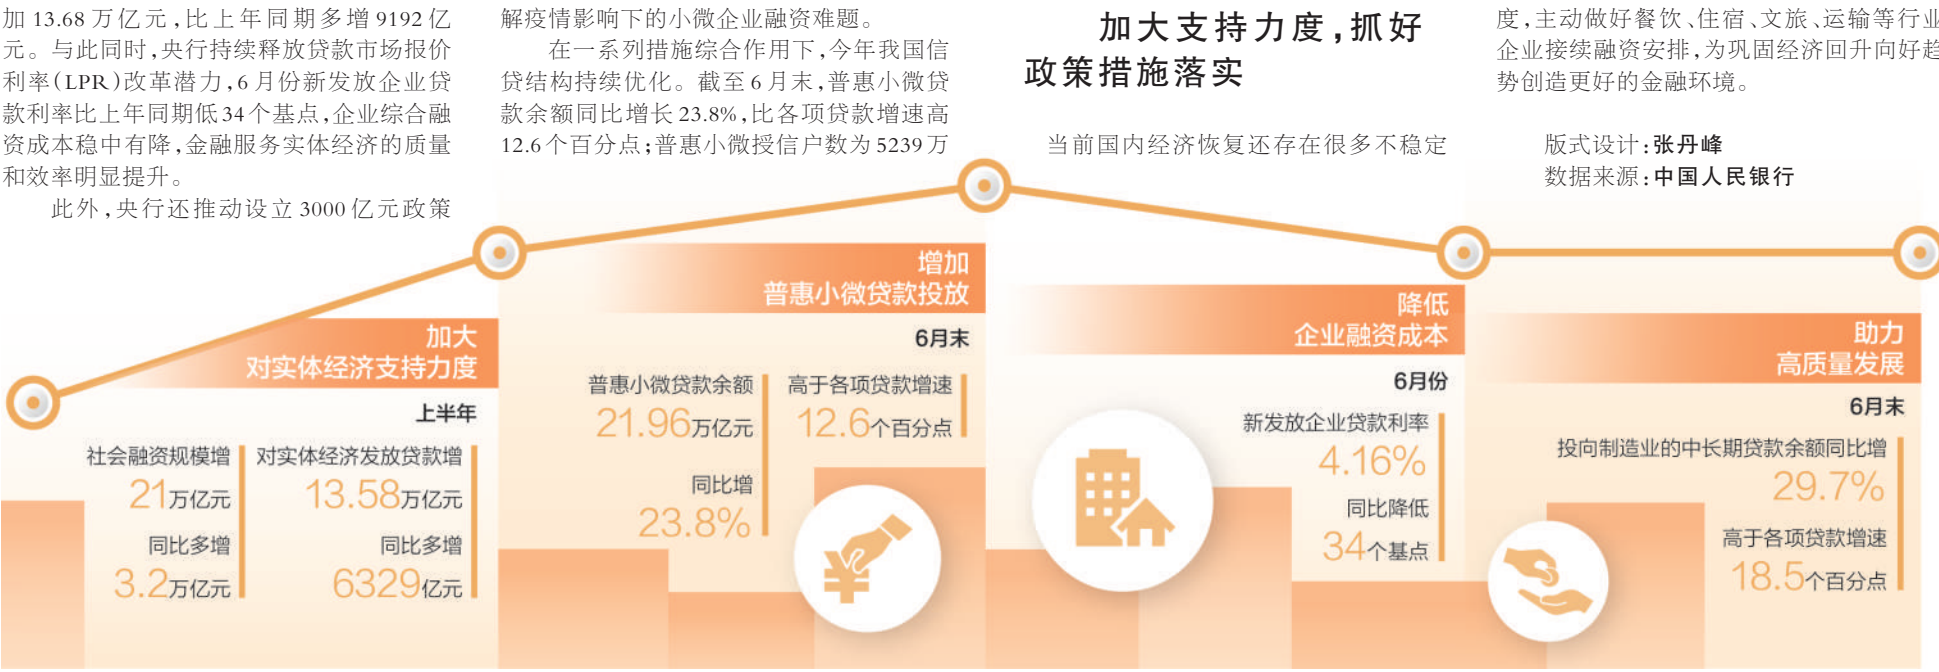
加13.68万亿元，比上年同期多增9192亿元。与此同时，央行持续释放贷款市场报价利率（LPR）改革潜力，6月份新发放企业贷款利率比上年同期低34个基点，企业综合融资成本稳中有降，金融服务实体经济的质量和效率明显提升。

此外，央行还推动设立3000亿元政策

解疫情影响下的小微企业融资难题。

在一系列措施综合作用下，今年我国信贷结构持续优化。截至6月末，普惠小微贷款余额同比增长23.8%，比各项贷款增速高12.6个百分点；普惠小微授信户数为5239万

加大支持力度，抓好政策措施落实

当前国内经济恢复还存在很多不稳定

度，主动做好餐饮、住宿、文旅、运输等行业企业接续融资安排，为巩固经济回升向好趋势创造更好的金融环境。

版式设计：张丹峰
数据来源：中国人民银行

加大
对实体经济支持力度

上半年

社会融资规模增
21万亿元
同比多增
3.2万亿元

对实体经济发放贷款增
13.58万亿元
同比多增
6329亿元

增加
普惠小微贷款投放

6月末

普惠小微贷款余额
21.96万亿元
同比增
23.8%

高于各项贷款增速
12.6个百分点

降低
企业融资成本

6月份

新发放企业贷款利率
4.16%
同比降低
34个基点

助力
高质量发展

6月末

投向制造业的中长期贷款余额同比增
29.7%
高于各项贷款增速
18.5个百分点